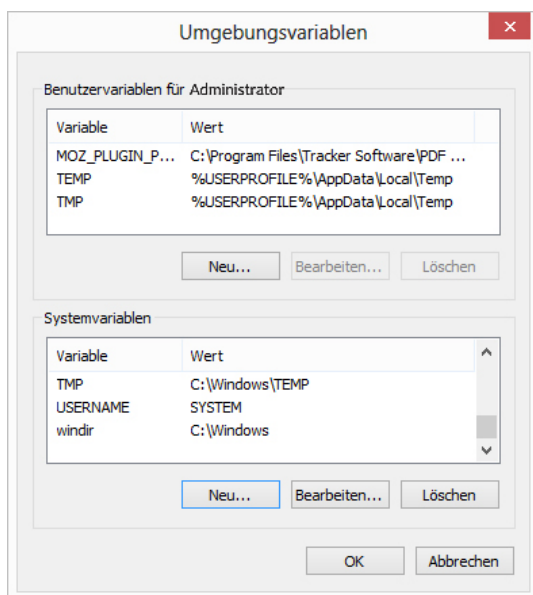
Umgebungsvariablen

Benutzervariablen für Administrator

| Variable | Wert |
|---|---|
| MOZ_PLUGIN_P... | C:\Program Files\Tracker Software\PDF ... |
| TEMP | %USERPROFILE%\AppData\Local\Temp |
| TMP | %USERPROFILE%\AppData\Local\Temp |

Neu... Bearbeiten... Löschen

Systemvariablen

| Variable | Wert |
|---|---|
| TMP | C:\Windows\TEMP |
| USERNAME | SYSTEM |
| windir | C:\Windows |

Neu... Bearbeiten... Löschen

OK Abbrechen